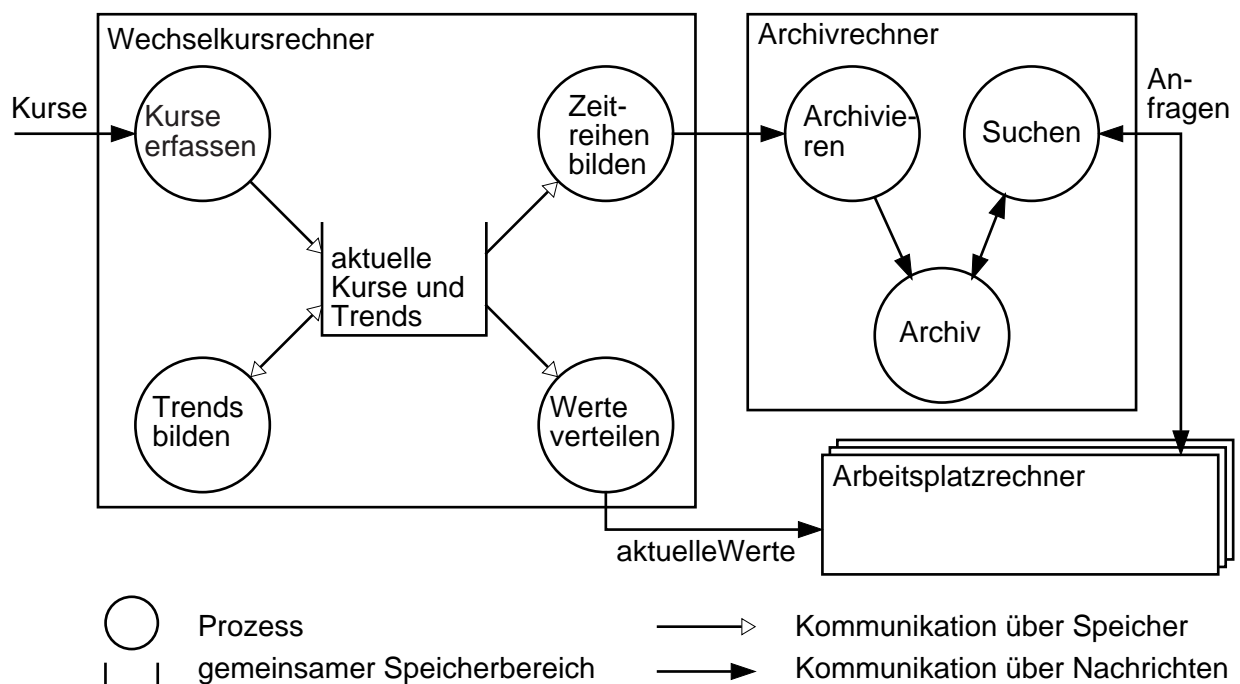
Wechselkursrechner

Kurse

Kurse erfassen

Zeitreihen bilden

aktuelle Kurse und Trends

Trends bilden

Werte verteilen

Archivrechner

Archivieren

Suchen

Anfragen

Archiv

Arbeitsplatzrechner

aktuelleWerte

Prozess

gemeinsamer Speicherbereich

Kommunikation über Speicher

Kommunikation über Nachrichten